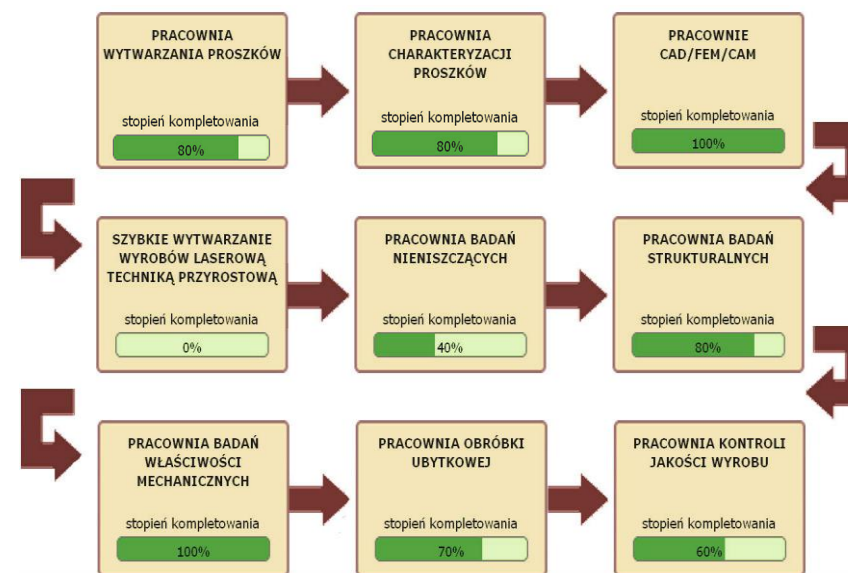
PRACOWNIA WYTWARZANIA PROSZKÓW

stopień kompletowania

80%

PRACOWNIA CHARAKTERYZACJI PROSZKÓW

stopień kompletowania

80%

PRACOWNIE CAD/FEM/CAM

stopień kompletowania

100%

SZYBKIE WYTWARZANIE WYROBÓW LASEROWĄ TECHNIKĄ PRZYROSTOWĄ

stopień kompletowania

0%

PRACOWNIA BADAŃ NIENISZCZĄCYCH

stopień kompletowania

40%

PRACOWNIA BADAŃ STRUKTURALNYCH

stopień kompletowania

80%

PRACOWNIA BADAŃ WŁAŚCIWOŚCI MECHANICZNYCH

stopień kompletowania

100%

PRACOWNIA OBRÓBKI UBYTKOWEJ

stopień kompletowania

70%

PRACOWNIA KONTROLI JAKOŚCI WYROBU

stopień kompletowania

60%